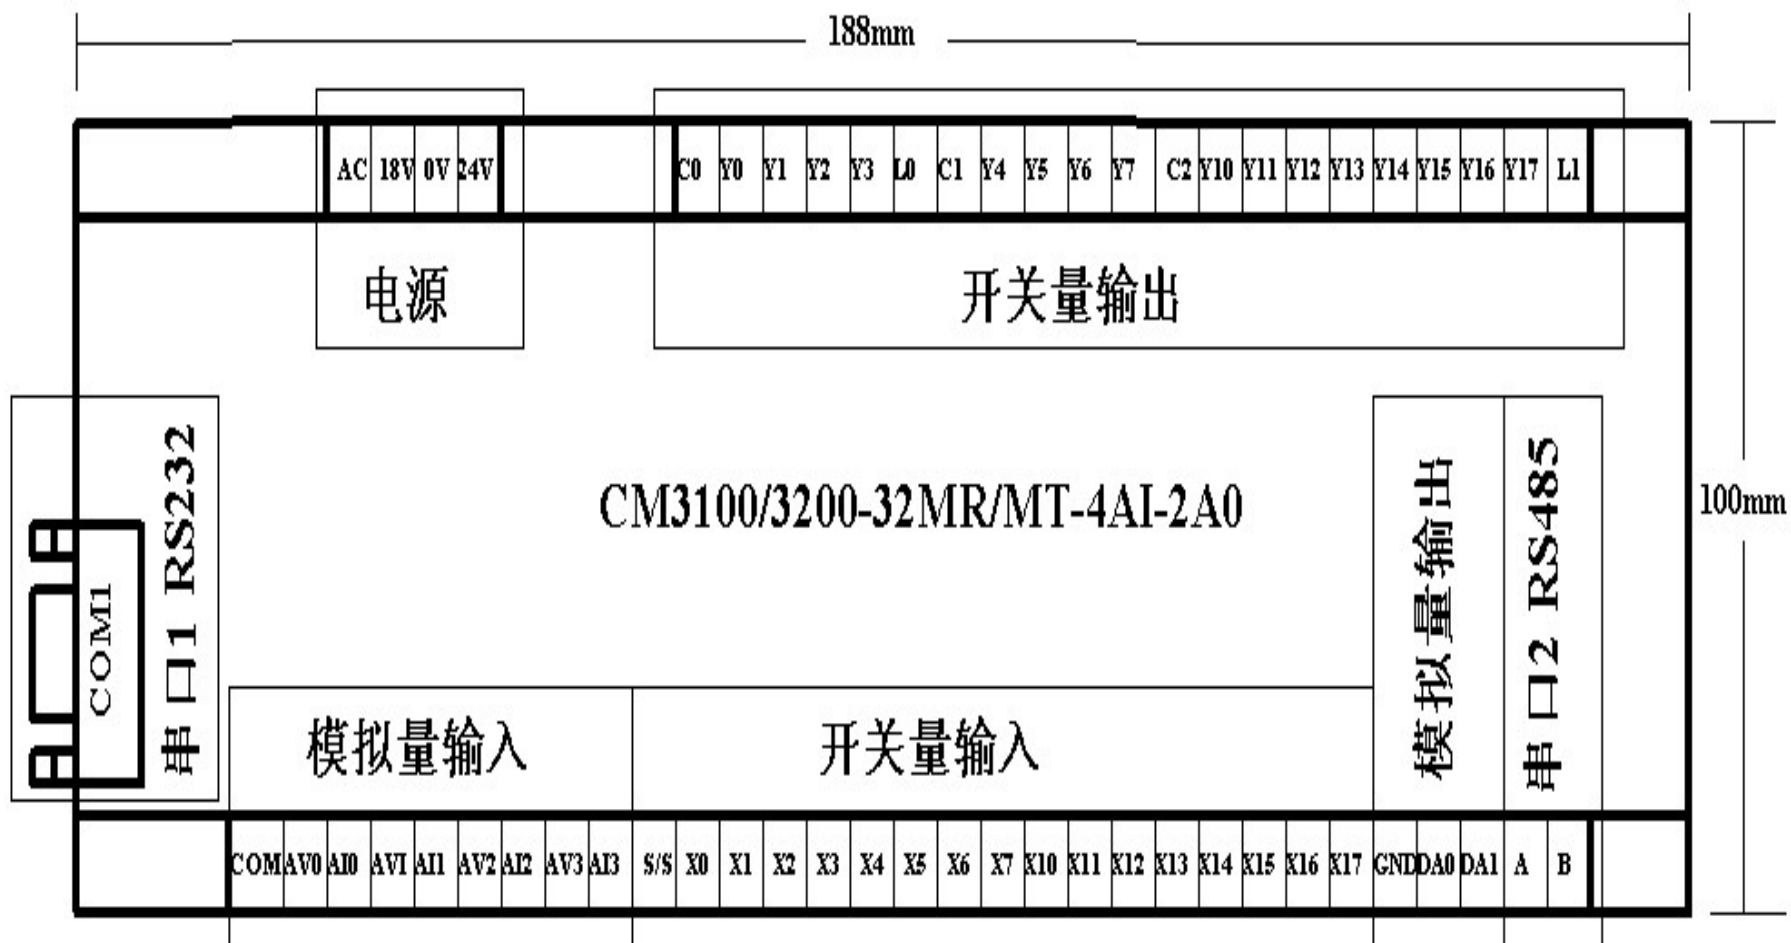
188mm

AC 18V 0V 24V

C0 Y0 Y1 Y2 Y3 L0 C1 Y4 Y5 Y6 Y7 C2 Y10 Y11 Y12 Y13 Y14 Y15 Y16 Y17 L1

电源

开关量输出

100mm

串口1 RS232

COM1

CM3100/3200-32MR/MT-4AI-2A0

模拟量输出

串口2 RS485

模拟量输入

开关量输入

COM AV0 AI0 AVI AI1 AV2 AI2 AV3 AI3 S/S X0 X1 X2 X3 X4 X5 X6 X7 X10 X11 X12 X13 X14 X15 X16 X17 GND DA0 DA1 A B